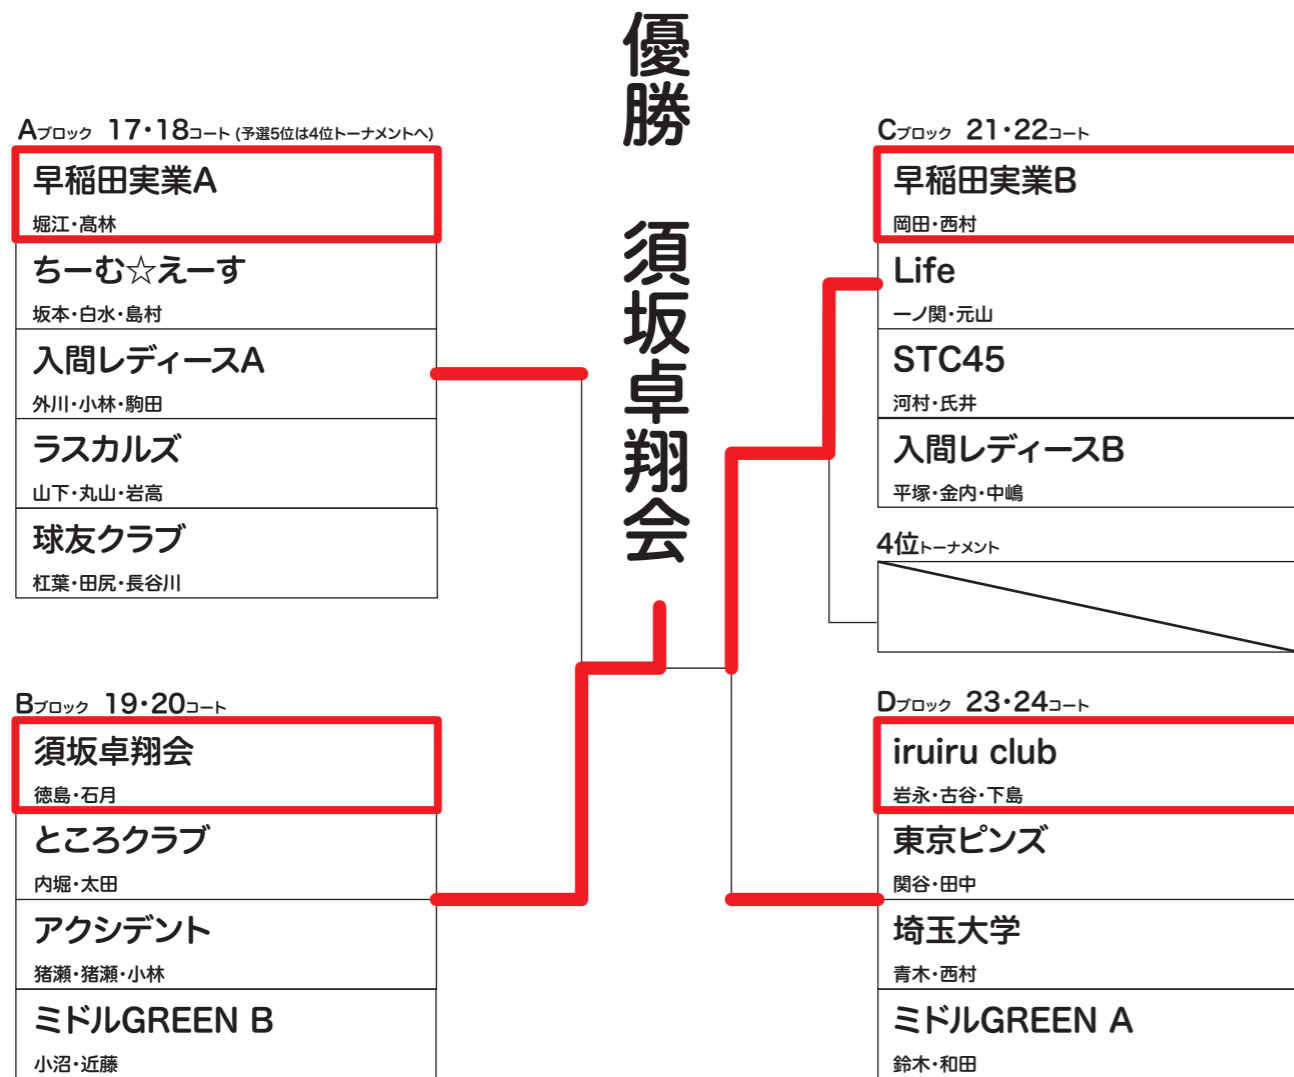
優勝 須坂卓翔会

Aブロック 17・18コート (予選5位は4位トーナメントへ)

早稲田実業A
堀江・髙林

ちーむ☆えーす
坂本・白水・島村

入間レディースA
外川・小林・駒田

ラスカルズ
山下・丸山・岩高

球友クラブ
杠葉・田尻・長谷川

Bブロック 19・20コート

須坂卓翔会
徳島・石月

ところクラブ
内堀・太田

アクシデント
猪瀬・猪瀬・小林

ミドルGREEN B
小沼・近藤

Cブロック 21・22コート

早稲田実業B
岡田・西村

Life
一ノ関・元山

STC45
河村・氏井

入間レディースB
平塚・金内・中嶋

4位トーナメント

Dブロック 23・24コート

iruiru club
岩永・古谷・下島

東京ピンズ
関谷・田中

埼玉大学
青木・西村

ミドルGREEN A
鈴木・和田